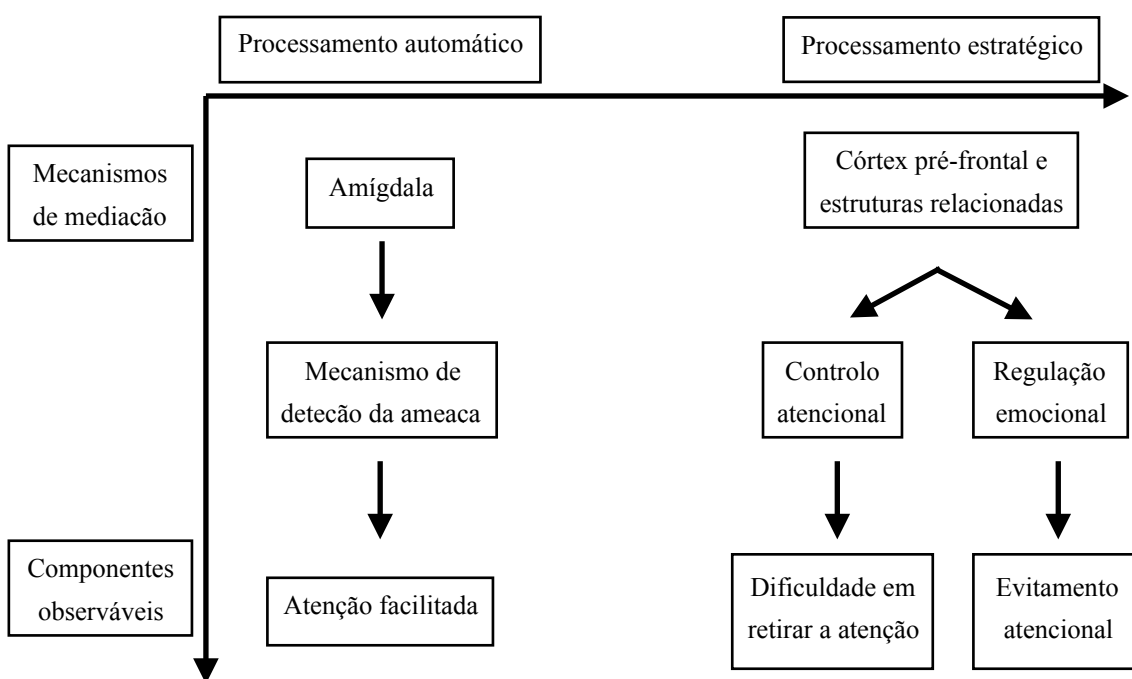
Processamento automático

Processamento estratégico

Mecanismos de mediação

Amígdala

Córtex pré-frontal e estruturas relacionadas

Mecanismo de deteção da ameaça

Controlo atencional

Regulação emocional

Componentes observáveis

Atenção facilitada

Dificuldade em retirar a atenção

Evitamento atencional